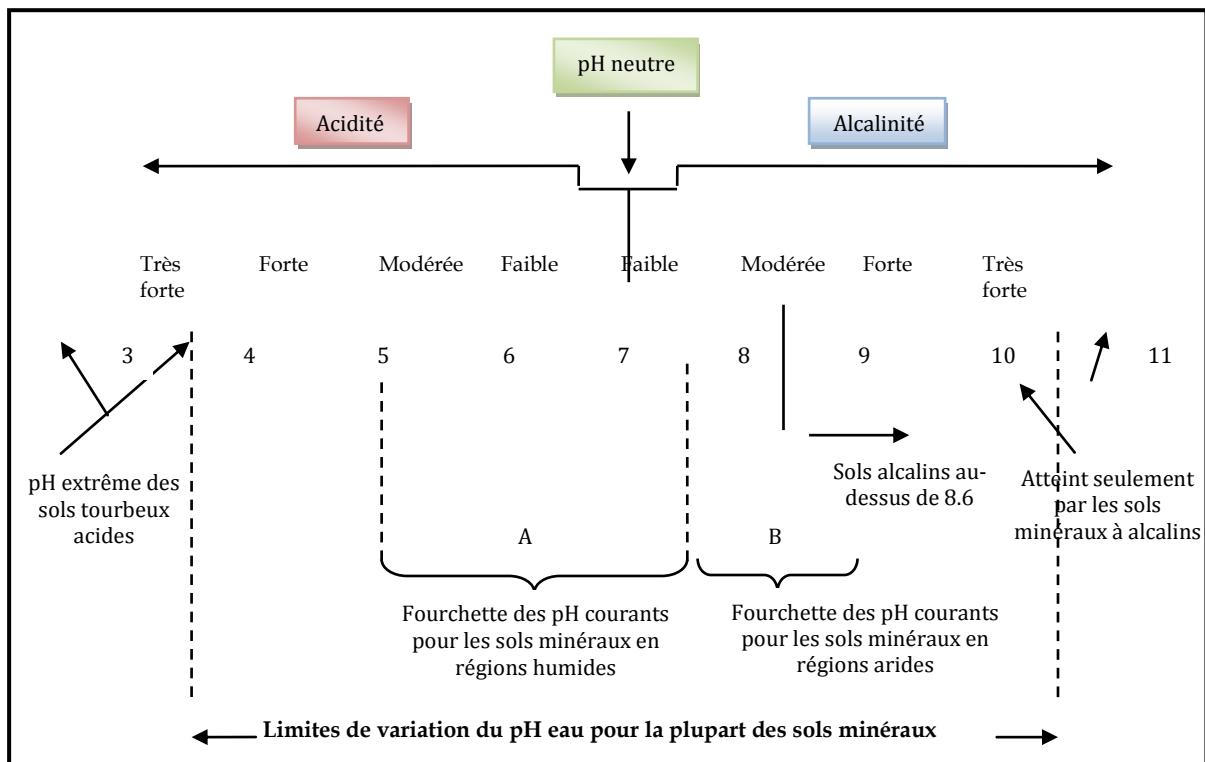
pH neutre

Acidité

Alcalinité

Très forte

Forte

Modérée

Faible

Faible

Modérée

Forte

Très forte

3

4

5

6

7

8

9

10

11

pH extrême des sols tourbeux acides

Sols alcalins au-dessus de 8.6

Atteint seulement par les sols minéraux à alcalins

A

B

Fourchette des pH courants pour les sols minéraux en régions humides

Fourchette des pH courants pour les sols minéraux en régions arides

Limites de variation du pH eau pour la plupart des sols minéraux